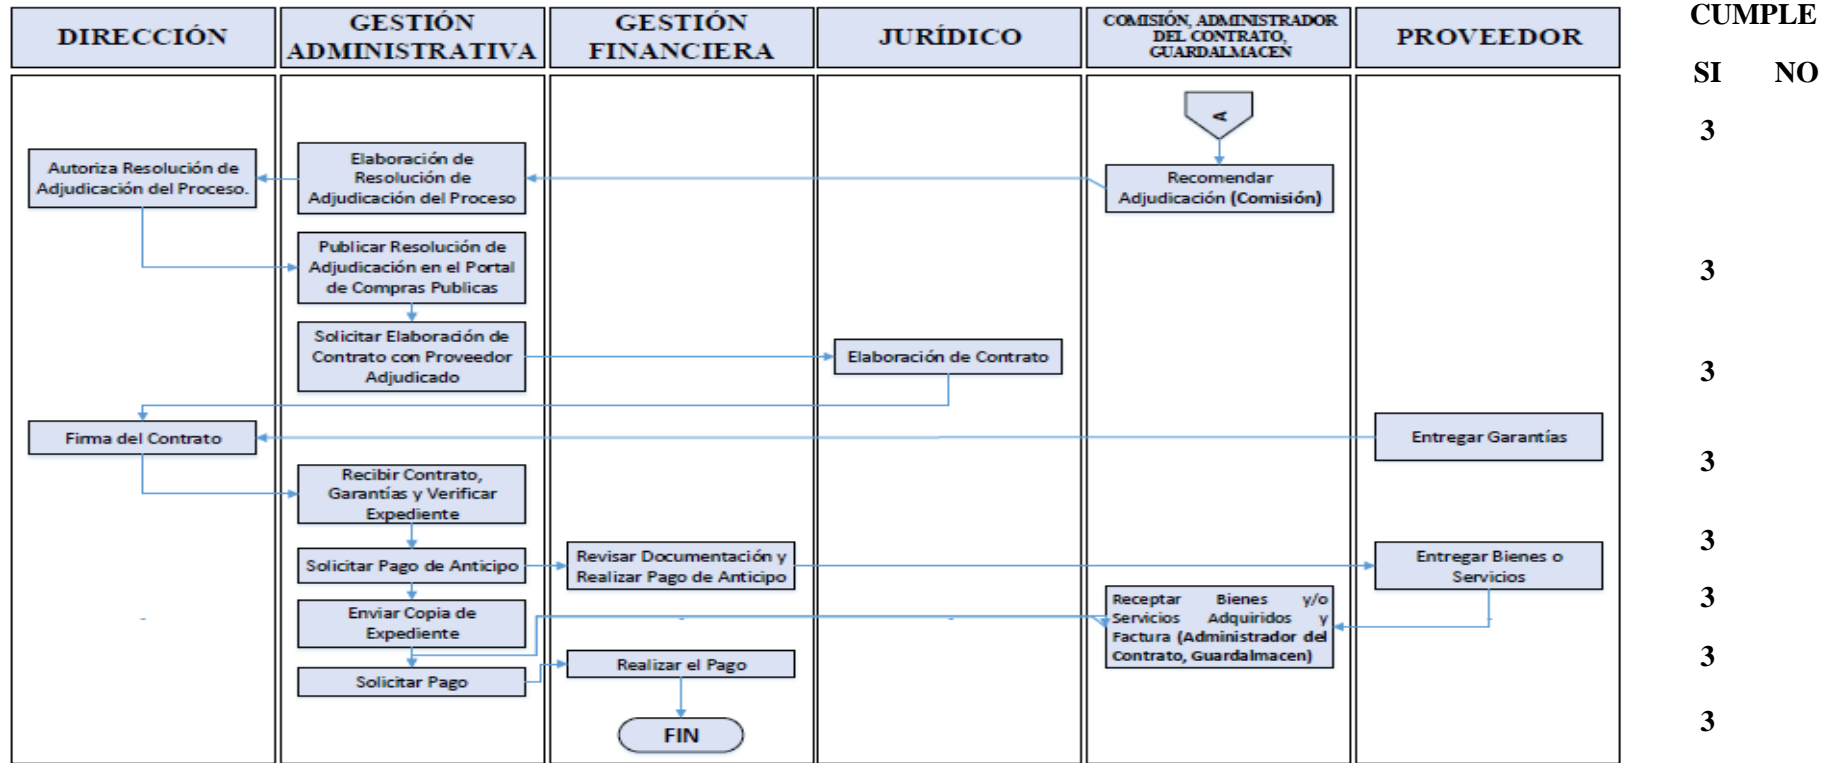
| DIRECCIÓN | GESTIÓN ADMINISTRATIVA | GESTIÓN FINANCIERA | JURÍDICO | COMISIÓN, ADMINISTRADOR DEL CONTRATO, GUARDALMACEN | PROVEEDOR |
|---|---|---|---|---|---|

CUMPLE

SI NO

A

Recomendar Adjudicación (Comisión)

Elaboración de Resolución de Adjudicación del Proceso

Autoriza Resolución de Adjudicación del Proceso.

3

Publicar Resolución de Adjudicación en el Portal de Compras Publicas

3

Solicitar Elaboración de Contrato con Proveedor Adjudicado

Elaboración de Contrato

3

Firma del Contrato

Entregar Garantías

3

Recibir Contrato, Garantías y Verificar Expediente

3

Solicitar Pago de Anticipo

Revisar Documentación y Realizar Pago de Anticipo

Entregar Bienes o Servicios

3

Enviar Copia de Expediente

Receptar Bienes y/o Servicios Adquiridos y Factura (Administrador del Contrato, Guardalmacen)

3

Solicitar Pago

Realizar el Pago

3

FIN

3